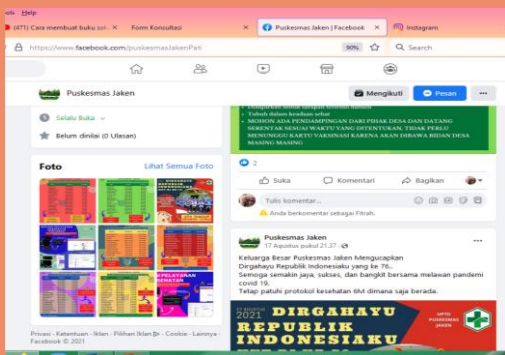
Help
(471) Cara membuat buku sal
Form Konsultasi
Puskesmas Jaken | Facebook
Instagram
https://www.facebook.com/puskesmasJakenPati
90%
Search

Puskesmas Jaken
Mengikuti
Pesan
...

Selalu Buka
Belum dinilai (0 Ulasan)

Tubuh dalam keadaan sehat
MOHON ADA PENDAMPINGAN DARI PIHAK DESA DAN DATANG SERENTAK SESUAI WAKTU YANG DITENTUKAN. TIDAK PERLU MENUNGGU KARTU VAKSINASI KARENA AKAN DIBAWA BIDAN DESA MASING MASING

2
Suka
Komentari
Bagikan

Tulis komentar...
Anda berkomentar sebagai Fitrah.

Foto
Lihat Semua Foto

Puskesmas Jaken
17 Agustus pukul 21.37
Keluarga Besar Puskesmas Jaken Mengucapkan Dirgahayu Republik Indonesiaku yang ke 76..
Semoga semakin jaya, sukses, dan bangkit bersama melawan pandemi covid 19.
Tetap patuhi protokol kesehatan 6M dimana saja berada.

2021 DIRGAHAYU REPUBLIK INDONESIAKU
UPTD PUSKESMAS JAKEN

Privasi · Ketentuan · Iklan · Pilihan Iklan · Cookie · Lainnya · Facebook © 2021